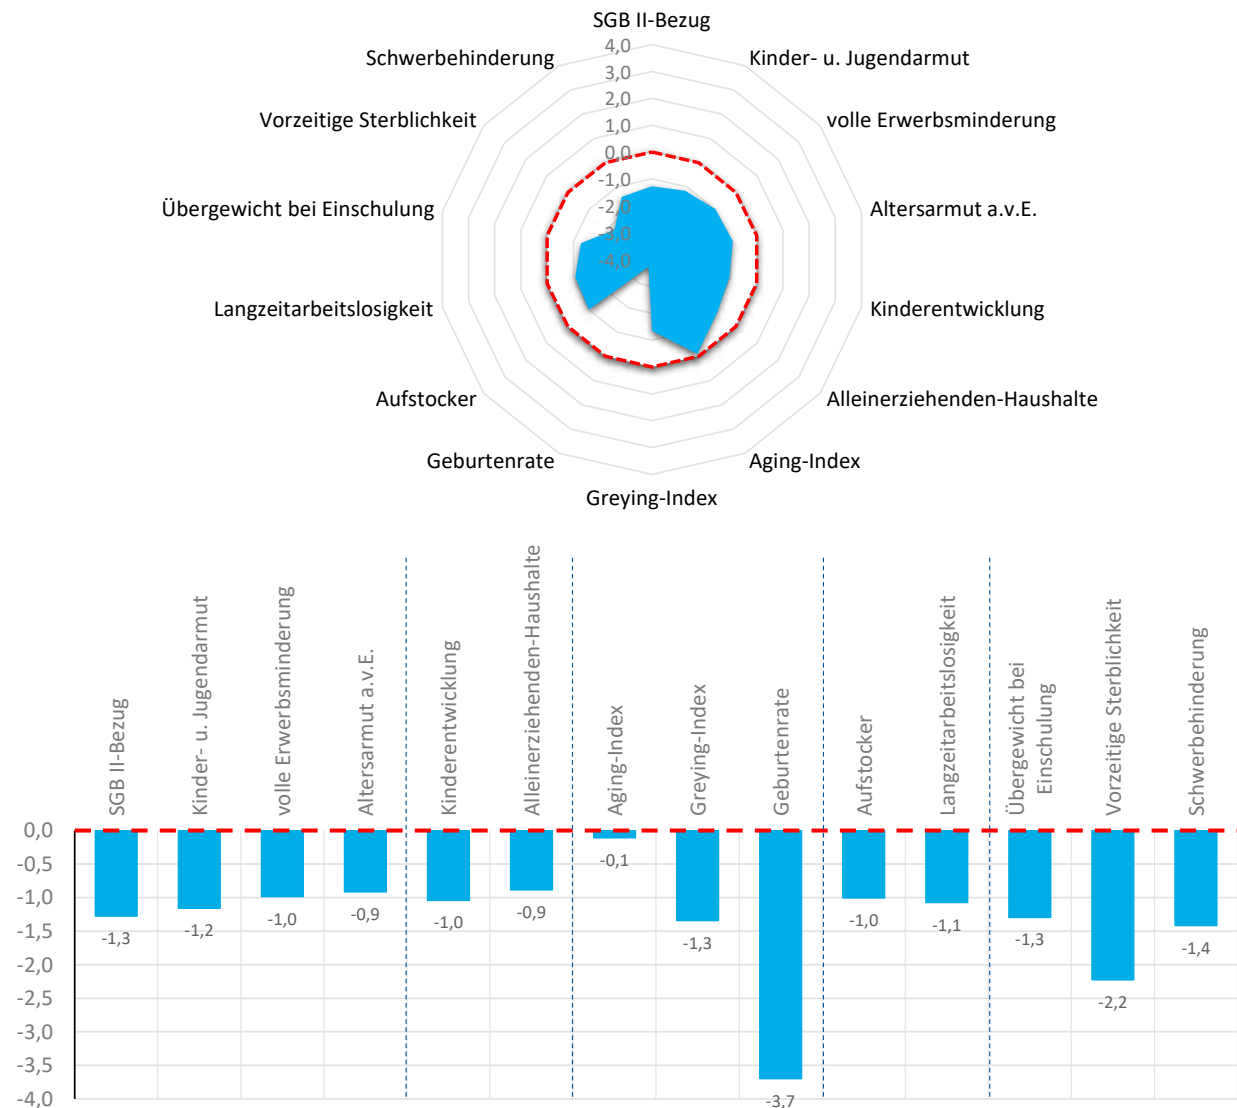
SGB II-Bezug
Kinder- u. Jugendarmut
volle Erwerbsminderung
Altersarmut a.v.E.
Kinderentwicklung
Alleinerziehenden-Haushalte
Aging-Index
Greying-Index
Geburtenrate
Aufstocker
Langzeitarbeitslosigkeit
Übergewicht bei Einschulung
Vorzeitige Sterblichkeit
Schwerbehinderung

4,0
3,0
2,0
1,0
0,0
-1,0
-2,0
-3,0
-4,0

| | SGB II-Bezug | Kinder- u. Jugendarmut | volle Erwerbsminderung | Altersarmut a.v.E. | Kinderentwicklung | Alleinerziehenden-Haushalte | Aging-Index | Greying-Index | Geburtenrate | Aufstocker | Langzeitarbeitslosigkeit | Übergewicht bei Einschulung | Vorzeitige Sterblichkeit | Schwerbehinderung |
|---|---|---|---|---|---|---|---|---|---|---|---|---|---|---|
| | -1,3 | -1,2 | -1,0 | -0,9 | -1,0 | -0,9 | -0,1 | -1,3 | -3,7 | -1,0 | -1,1 | -1,3 | -2,2 | -1,4 |

0,0
-0,5
-1,0
-1,5
-2,0
-2,5
-3,0
-3,5
-4,0